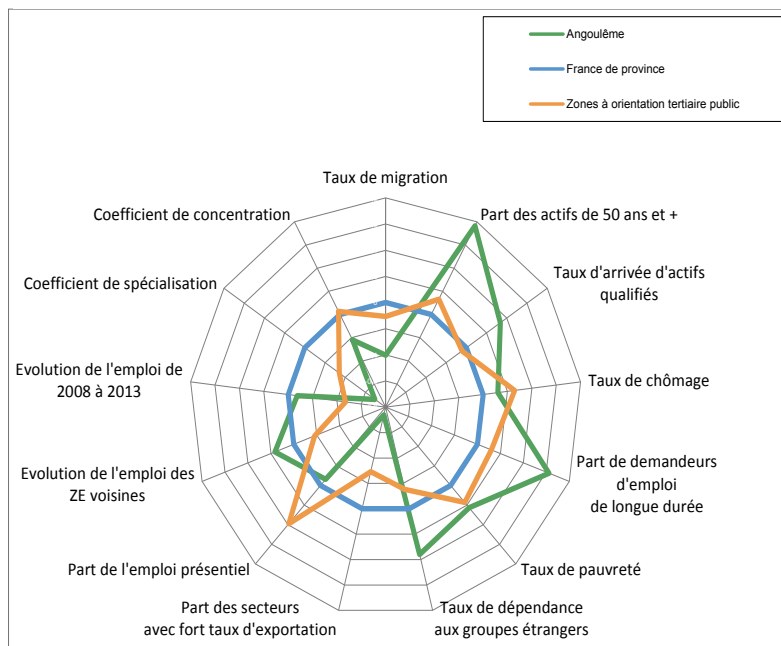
Angoulême
France de province
Zones à orientation tertiaire public

Taux de migration
Part des actifs de 50 ans et +
Taux d'arrivée d'actifs qualifiés
Taux de chômage
Part de demandeurs d'emploi de longue durée
Taux de pauvreté
Taux de dépendance aux groupes étrangers
Part des secteurs avec fort taux d'exportation
Part de l'emploi présentiel
Evolution de l'emploi des ZE voisines
Evolution de l'emploi de 2008 à 2013
Coefficient de spécialisation
Coefficient de concentration